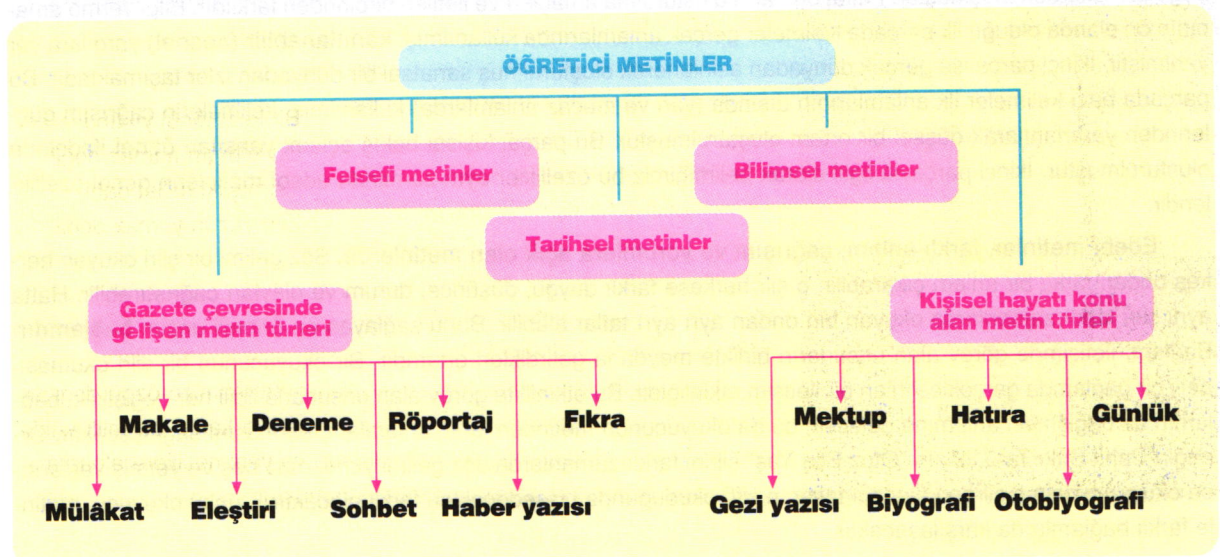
ÖĞRETİCİ METİNLER

Felsefi metinler

Bilimsel metinler

Tarihsel metinler

Gazete çevresinde gelişen metin türleri

Kişisel hayatı konu alan metin türleri

Makale

Deneme

Röportaj

Fıkra

Mülâkat

Eleştiri

Sohbet

Haber yazısı

Mektup

Hatıra

Günlük

Gezi yazısı

Biyografi

Otobiyografi